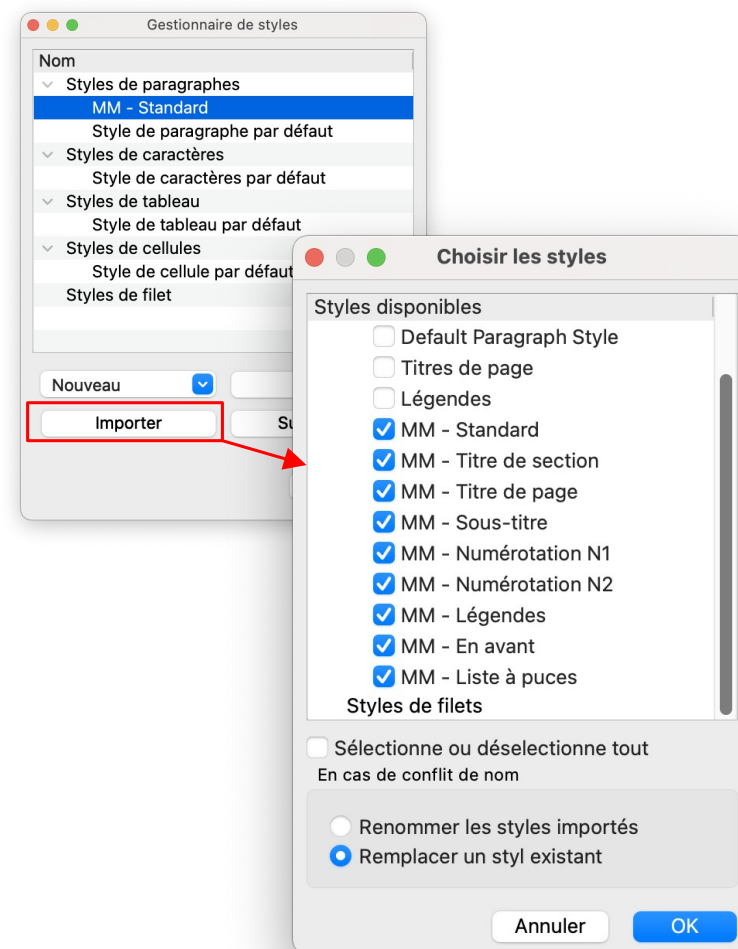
Gestionnaire de styles

Nom
Styles de paragraphes
MM - Standard
Style de paragraphe par défaut
Styles de caractères
Style de caractères par défaut
Styles de tableau
Style de tableau par défaut
Styles de cellules
Style de cellule par défaut
Styles de filet

Nouveau
Importer
Su

Choisir les styles

Styles disponibles
Default Paragraph Style
Titres de page
Légendes
MM - Standard
MM - Titre de section
MM - Titre de page
MM - Sous-titre
MM - Numérotation N1
MM - Numérotation N2
MM - Légendes
MM - En avant
MM - Liste à puces
Styles de filets

Sélectionne ou déselectionne tout
En cas de conflit de nom
Renommer les styles importés
Remplacer un styl existant

Annuler
OK